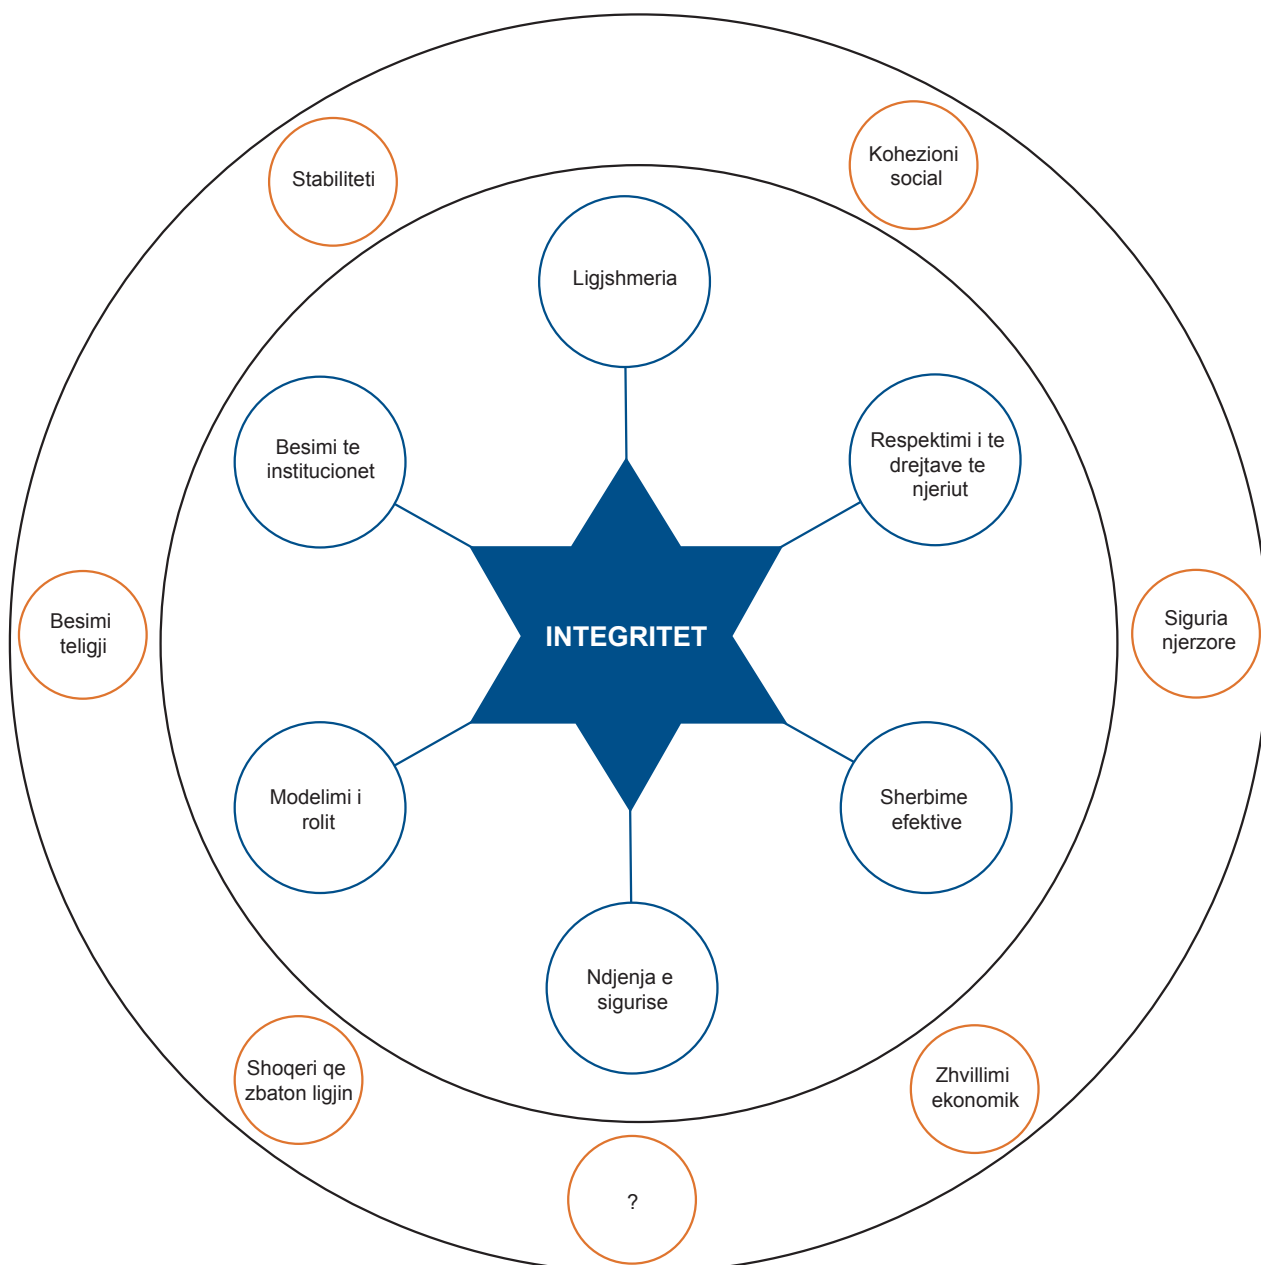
Stabiliteti

Kohezioni social

Ligjshmeria

Besimi te institucionet

Respektimi i te drejtave te njeriut

Besimi teligji

INTEGRITET

Siguria njerzore

Modelimi i rolit

Sherbime efektive

Ndjenja e sigurise

Shoqeri qe zbaton ligjin

Zhvillimi ekonomik

?